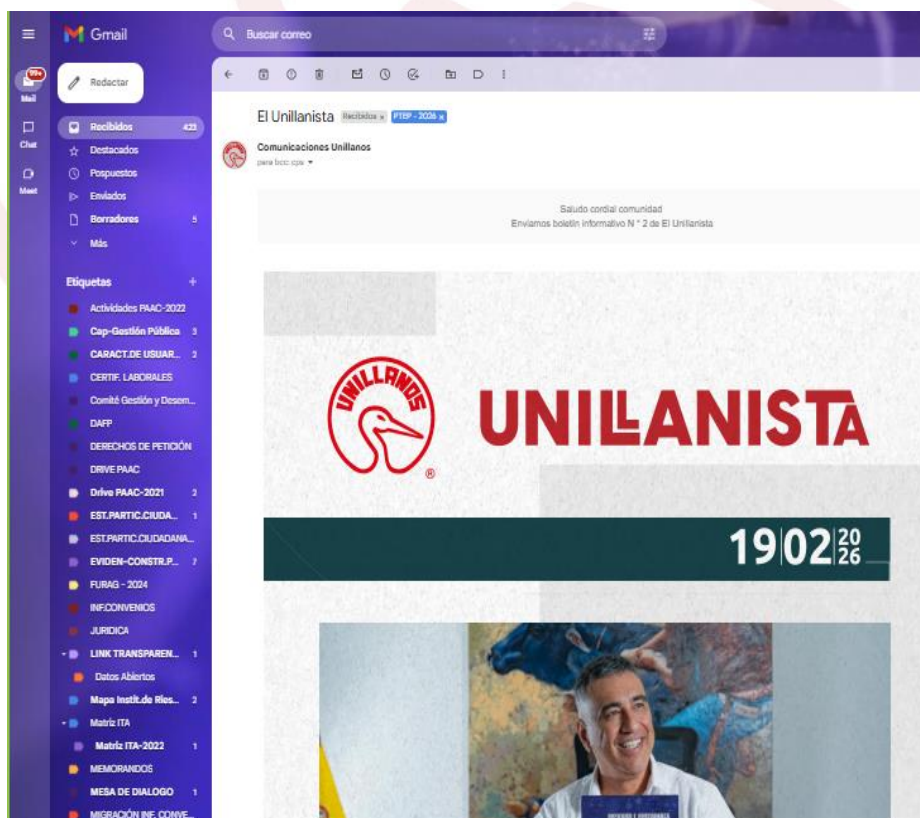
Gmail

Buscar correo

99+
Mail

Chat

Meet

Redactar

Recibidos 423
Destacados
Pospuestos
Enviados
Borradores 5
Más

Etiquetas +
Actividades PAAC-2022
Cap-Gestión Pública 3
CARACT.DE USUAR... 2
CERTIF. LABORALES
Comité Gestión y Desem...
DAFP
DERECHOS DE PETICIÓN
DRIVE PAAC
Drive PAAC-2021 2
EST.PARTIC.CIUDA... 1
EST.PARTIC.CIUDADANA...
EVIDEN-CONSTR.P... 7
FURAG - 2024
INF.CONVENIOS
JURIDICA
LINK TRANSPAREN... 1
Datos Abiertos
Mapa Instit.de Ries... 2
Matriz ITA
Matriz ITA-2022 1
MEMORANDOS
MESA DE DIALOGO 1
MIGRACIÓN INF. CONVE...

El Unillanista Recibidos × PTEP - 2026 ×

Comunicaciones Unillanos
para bcc: cps

Saludo cordial comunidad
Enviamos boletín informativo N ° 2 de El Unillanista

UNILLANOS ®

UNILLANISTA

19|02|20 26